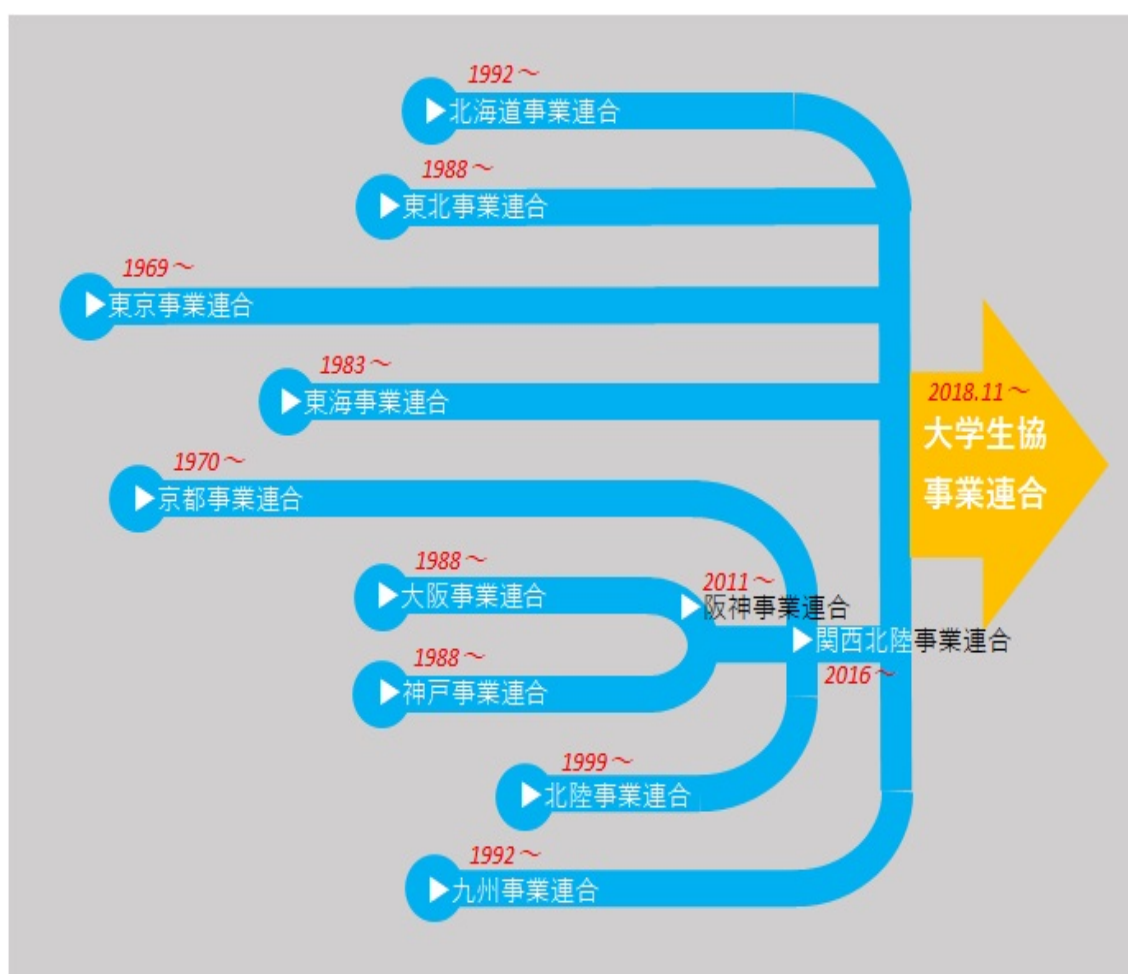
1992～
▶北海道事業連合

1988～
▶東北事業連合

1969～
▶東京事業連合

1983～
▶東海事業連合

1970～
▶京都事業連合

1988～
▶大阪事業連合

1988～
▶神戸事業連合

2011～
▶阪神事業連合

▶関西北陸事業連合
2016～

1999～
▶北陸事業連合

1992～
▶九州事業連合

2018.11～
大学生協
事業連合